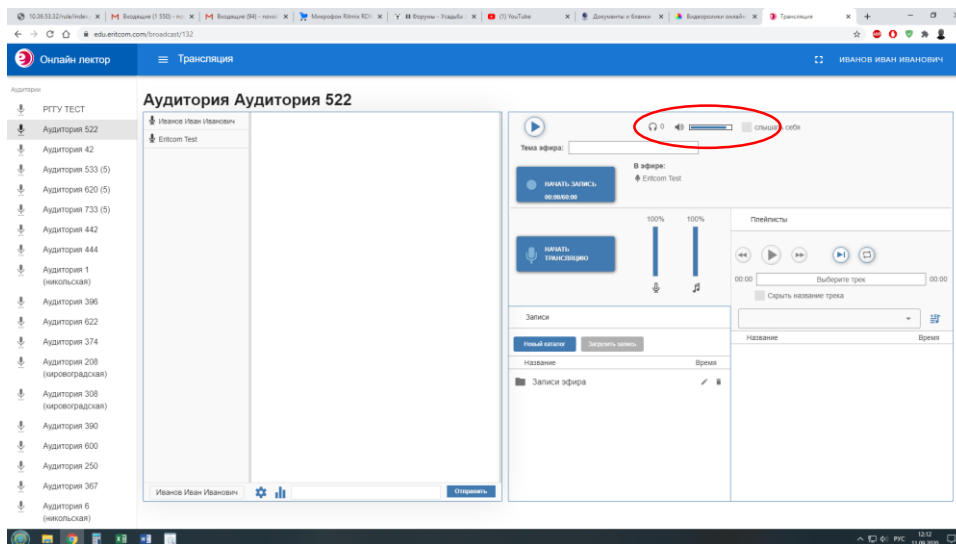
10.26.53.32/rule/index | Входящие (1 550) - no | Входящие (94) - ponic | Микрофон Ritmix RDM | Форумы - Усадьба | (1) YouTube | Документы и бланки | Видеоролики онлайн | Трансляция
edu.eritcom.com/broadcast/132

Онлайн лектор
Трансляция
ИВАНОВ ИВАН ИВАНОВИЧ

Аудитории
РГТУ ТЕСТ
Аудитория 522
Аудитория 42
Аудитория 533 (5)
Аудитория 620 (5)
Аудитория 733 (5)
Аудитория 442
Аудитория 444
Аудитория 1 (никольская)
Аудитория 396
Аудитория 622
Аудитория 374
Аудитория 208 (кировоградская)
Аудитория 308 (кировоградская)
Аудитория 390
Аудитория 600
Аудитория 250
Аудитория 367
Аудитория 6 (никольская)

Аудитория Аудитория 522

Иванов Иван Иванович
Eritcom Test

Иванов Иван Иванович
Отправить

0
слышать себя
Тема эфира:
В эфире:
Eritcom Test
НАЧАТЬ ЗАПИСЬ
00:00/60:00
100%
100%
НАЧАТЬ ТРАНСЛЯЦИЮ
Плейлисты
00:00
Выберите трек
00:00
Скрыть название трека
Название
Время
Записи
Новый каталог
Загрузить запись
Название
Время
Записи эфира

РУС 12:12 11.09.2020